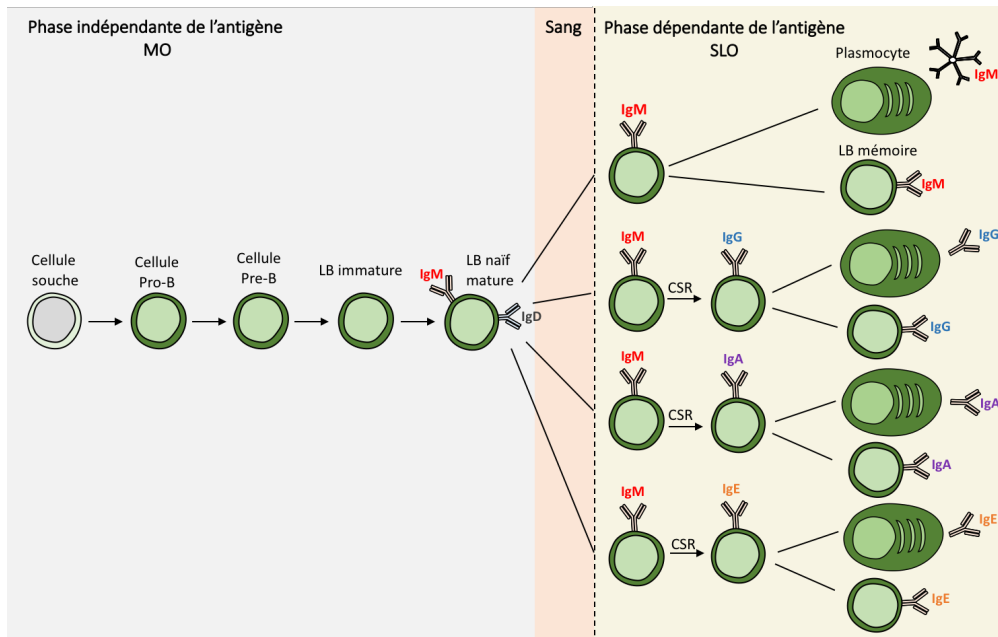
Phase indépendante de l'antigène
MO

Sang

Phase dépendante de l'antigène
SLO

Cellule souche

Cellule Pro-B

Cellule Pre-B

LB immature

IgM

LB naïf mature

IgD

IgM

Plasmocyte

IgM

LB mémoire

IgM

IgM

CSR

IgG

IgG

IgG

IgM

CSR

IgA

IgA

IgA

IgM

CSR

IgE

IgE

IgE